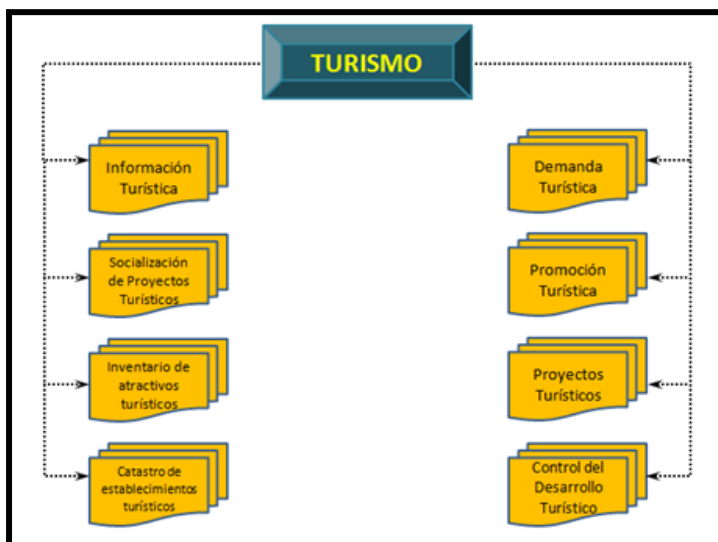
TURISMO

Información Turística

Socialización de Proyectos Turísticos

Inventario de atractivos turísticos

Catastro de establecimientos turísticos

Demanda Turística

Promoción Turística

Proyectos Turísticos

Control del Desarrollo Turístico